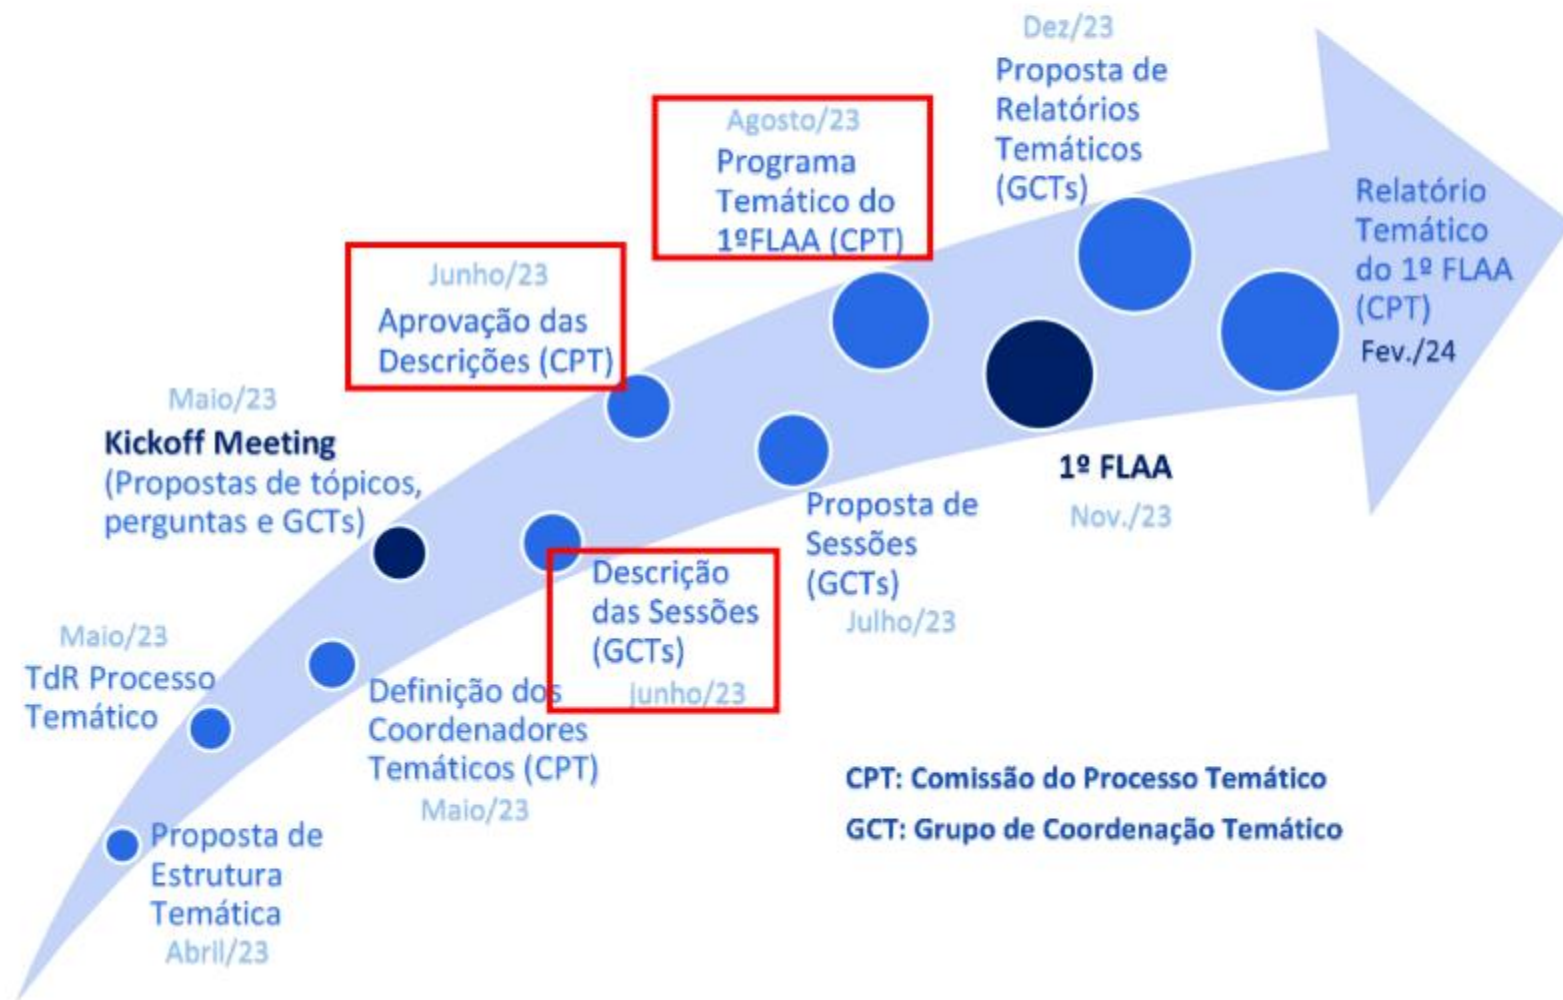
Proposta de Estrutura Temática
Abril/23

Maio/23
TdR Processo Temático

Definição dos Coordenadores Temáticos (CPT)
Maio/23

Maio/23
Kickoff Meeting
(Propostas de tópicos, perguntas e GCTs)

Descrição das Sessões (GCTs)
Junho/23

Junho/23
Aprovação das Descrições (CPT)

Proposta de Sessões (GCTs)
Julho/23

Agosto/23
Programa Temático do 1ºFLAA (CPT)

1º FLAA
Nov./23

Dez/23
Proposta de Relatórios Temáticos (GCTs)

Relatório Temático do 1º FLAA (CPT)
Fev./24

CPT: Comissão do Processo Temático
GCT: Grupo de Coordenação Temático